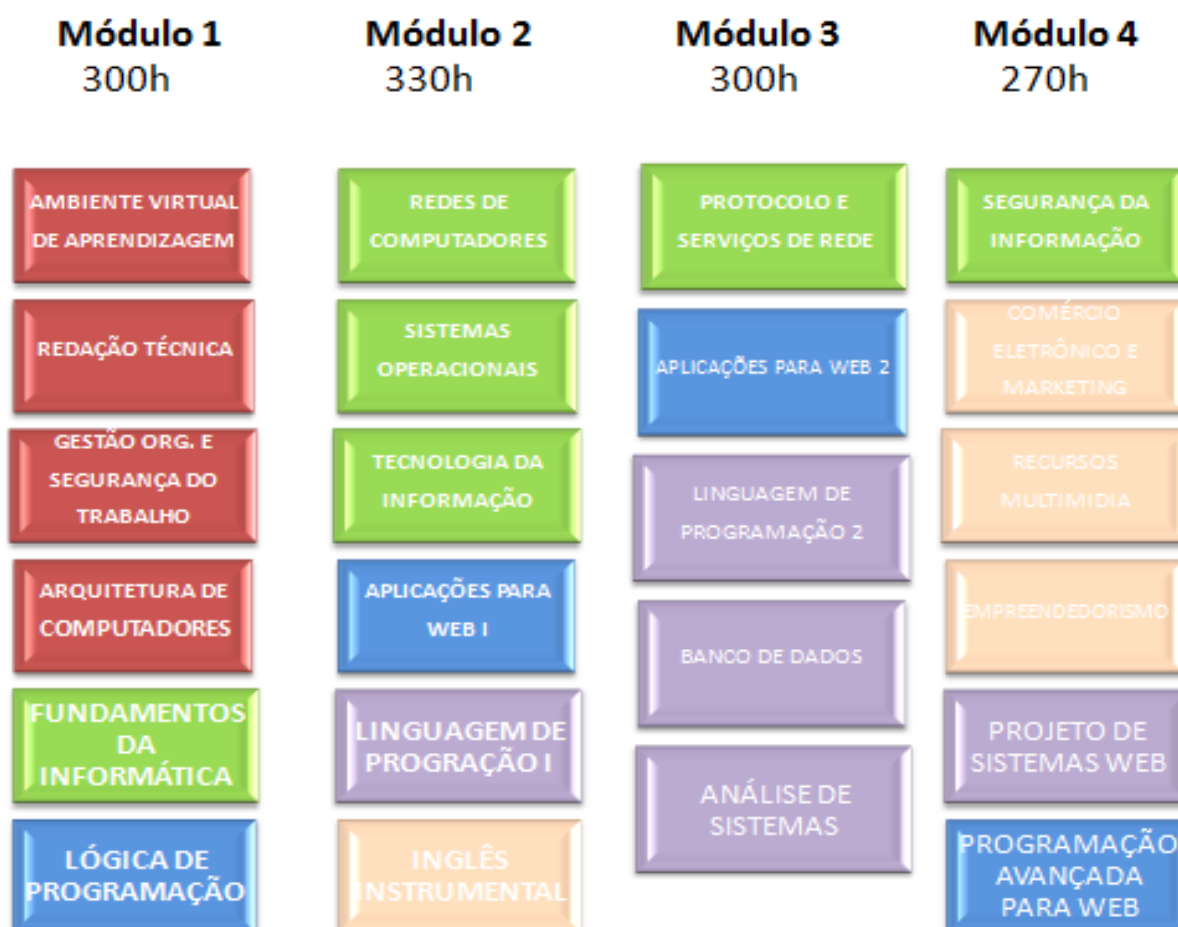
Módulo 1
300h

AMBIENTE VIRTUAL DE APRENDIZAGEM

REDAÇÃO TÉCNICA

GESTÃO ORG. E SEGURANÇA DO TRABALHO

ARQUITETURA DE COMPUTADORES

FUNDAMENTOS DA INFORMÁTICA

LÓGICA DE PROGRAMAÇÃO

Módulo 2
330h

REDES DE COMPUTADORES

SISTEMAS OPERACIONAIS

TECNOLOGIA DA INFORMAÇÃO

APLICAÇÕES PARA WEB I

LINGUAGEM DE PROGRAÇÃO I

INGLÊS INSTRUMENTAL

Módulo 3
300h

PROTOCOLO E SERVIÇOS DE REDE

APLICAÇÕES PARA WEB 2

LINGUAGEM DE PROGRAMAÇÃO 2

BANCO DE DADOS

ANÁLISE DE SISTEMAS

Módulo 4
270h

SEGURANÇA DA INFORMAÇÃO

COMÉRCIO ELETRÔNICO E MARKETING

RECURSOS MULTIMIDIA

EMPREENDEDORISMO

PROJETO DE SISTEMAS WEB

PROGRAMAÇÃO AVANÇADA PARA WEB